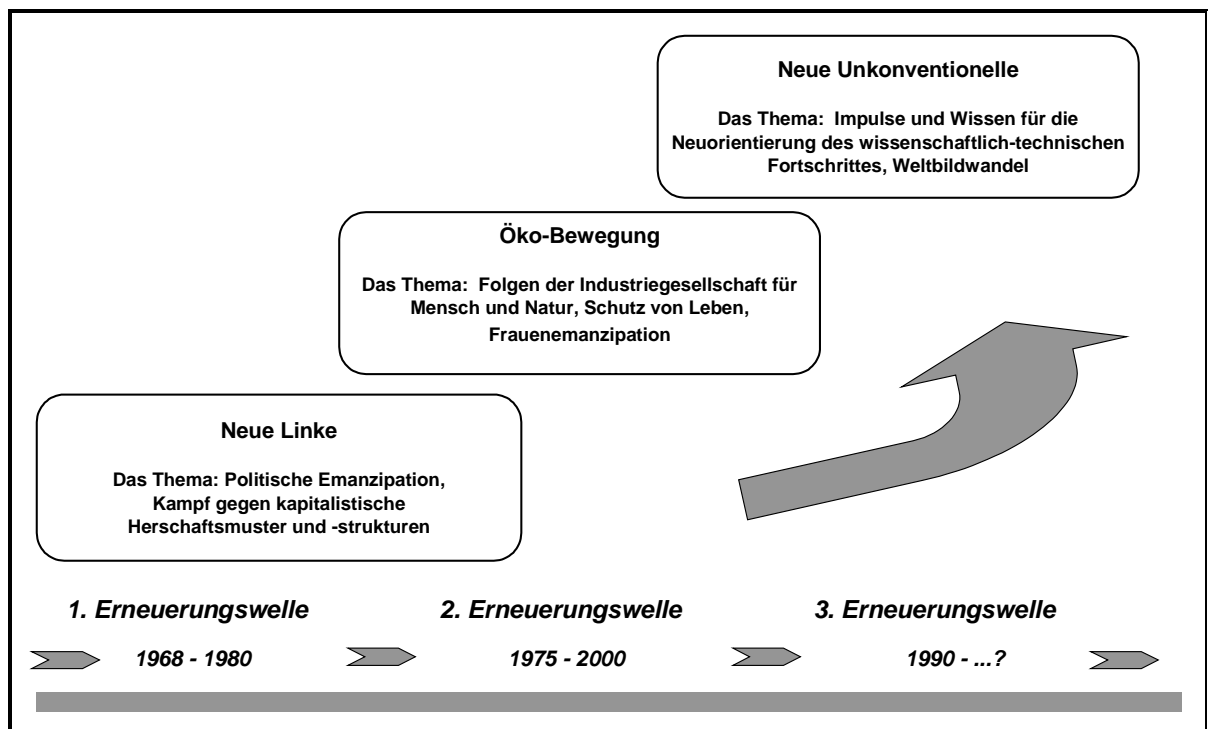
Neue Unkonventionelle

Das Thema: Impulse und Wissen für die Neuorientierung des wissenschaftlich-technischen Fortschrittes, Weltbildwandel

Öko-Bewegung

Das Thema: Folgen der Industriegesellschaft für Mensch und Natur, Schutz von Leben, Frauenemanzipation

Neue Linke

Das Thema: Politische Emanzipation, Kampf gegen kapitalistische Herschaftsmuster und -strukturen

1. Erneuerungswelle

2. Erneuerungswelle

3. Erneuerungswelle

1968 - 1980

1975 - 2000

1990 - ...?